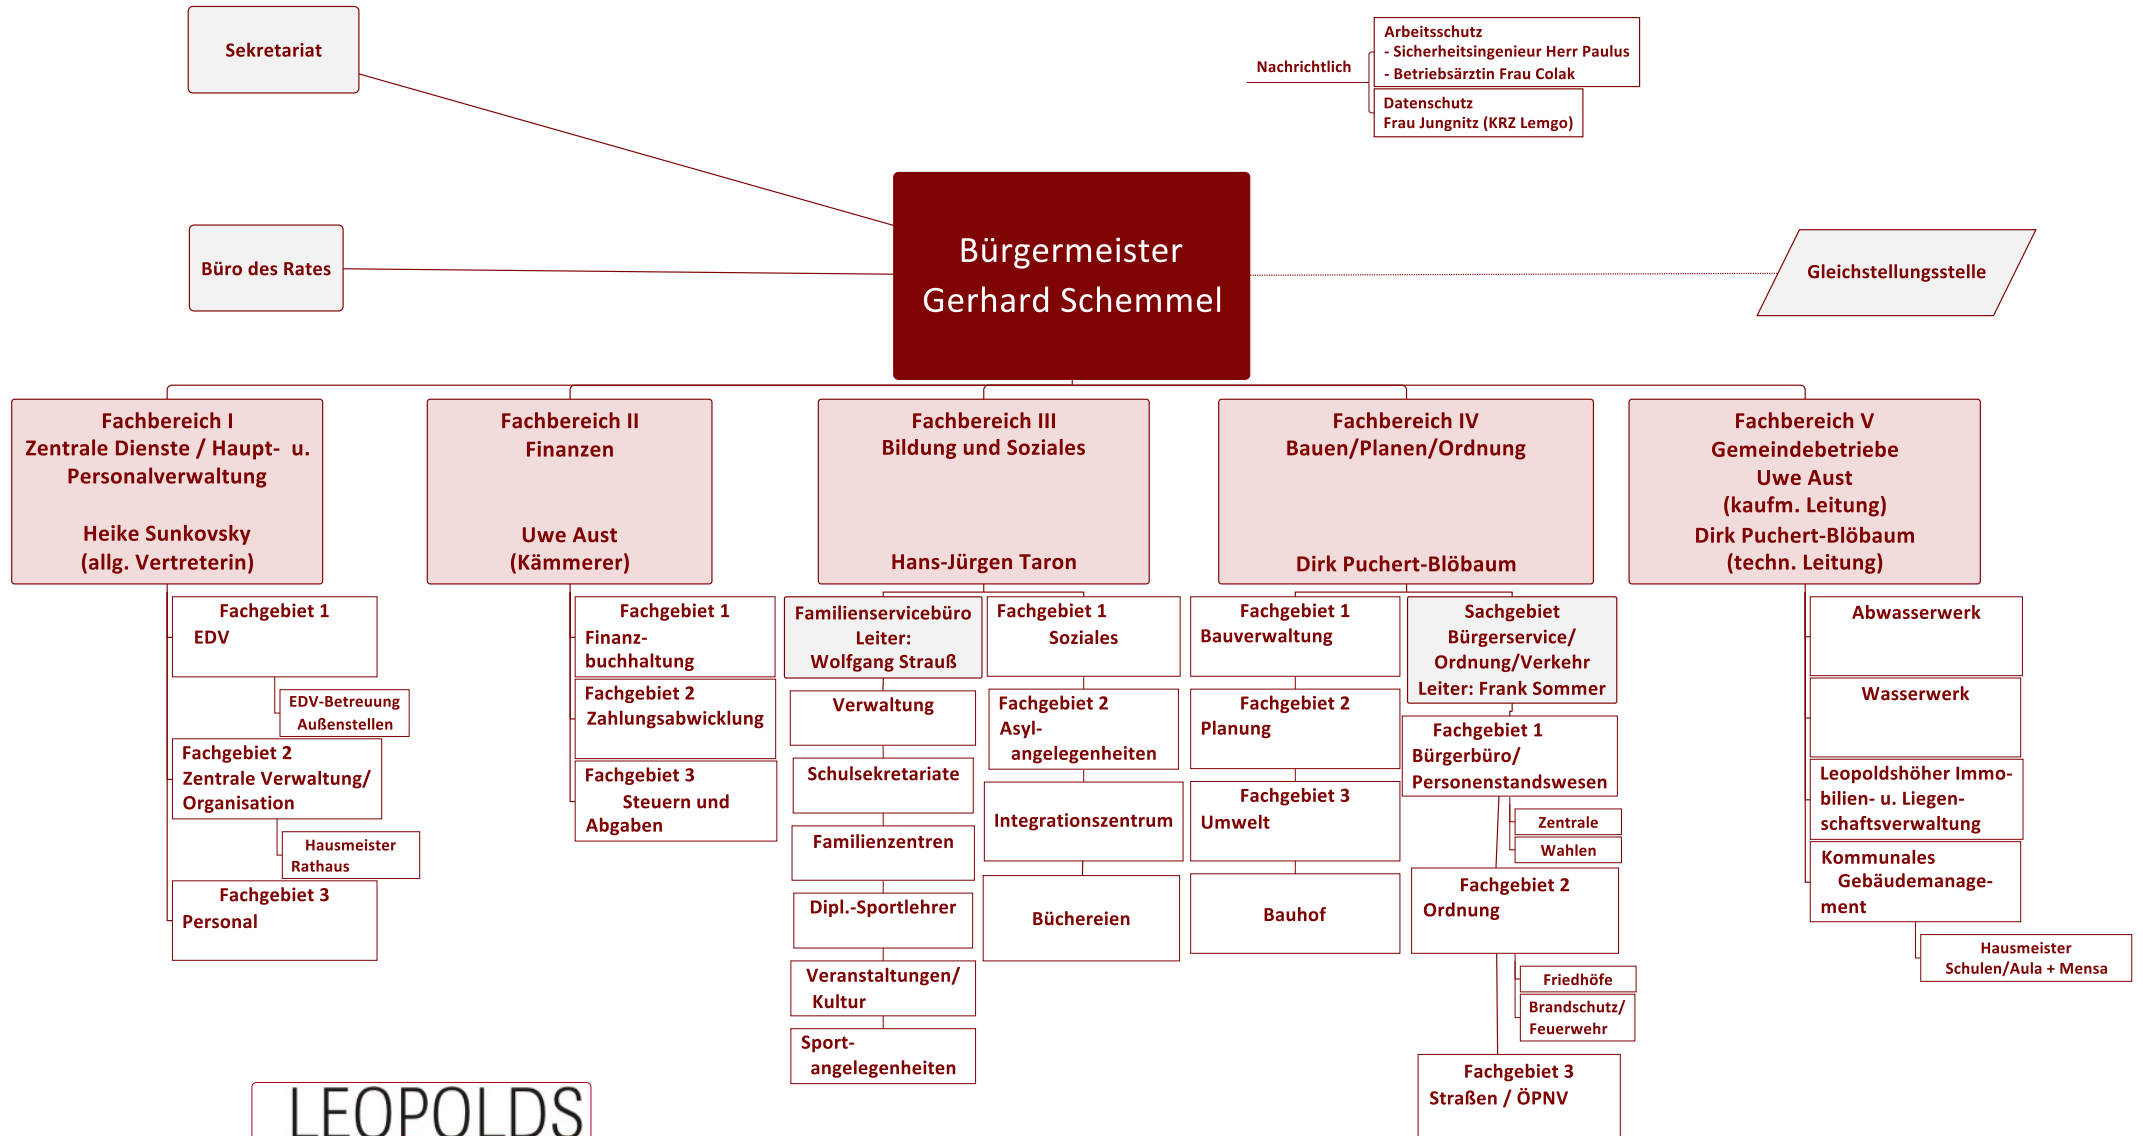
Sekretariat

Nachrichtlich

Arbeitsschutz
- Sicherheitsingenieur Herr Paulus
- Betriebsärztin Frau Colak

Datenschutz
Frau Jungnitz (KRZ Lemgo)

Büro des Rates

Bürgermeister
Gerhard Schemmel

Gleichstellungsstelle

Fachbereich I
Zentrale Dienste / Haupt- u. Personalverwaltung

Heike Sunkovsky
(allg. Vertreterin)

Fachbereich II
Finanzen

Uwe Aust
(Kämmerer)

Fachbereich III
Bildung und Soziales

Hans-Jürgen Taron

Fachbereich IV
Bauen/Planen/Ordnung

Dirk Puchert-Blöbaum

Fachbereich V
Gemeindebetriebe
Uwe Aust
(kaufm. Leitung)
Dirk Puchert-Blöbaum
(techn. Leitung)

Fachgebiet 1
EDV

EDV-Betreuung
Außenstellen

Fachgebiet 2
Zentrale Verwaltung/
Organisation

Hausmeister
Rathaus

Fachgebiet 3
Personal

Fachgebiet 1
Finanz-
buchhaltung

Fachgebiet 2
Zahlungsabwicklung

Fachgebiet 3
Steuern und
Abgaben

Familienservicebüro
Leiter:
Wolfgang Strauß

Verwaltung

Schulsekretariate

Familienzentren

Dipl.-Sportlehrer

Veranstaltungen/
Kultur

Sport-
angelegenheiten

Fachgebiet 1
Soziales

Fachgebiet 2
Asyl-
angelegenheiten

Integrationszentrum

Büchereien

Fachgebiet 1
Bauverwaltung

Fachgebiet 2
Planung

Fachgebiet 3
Umwelt

Bauhof

Sachgebiet
Bürgerservice/
Ordnung/Verkehr
Leiter: Frank Sommer

Fachgebiet 1
Bürgerbüro/
Personenstandswesen

Zentrale

Wahlen

Fachgebiet 2
Ordnung

Friedhöfe

Brandschutz/
Feuerwehr

Fachgebiet 3
Straßen / ÖPNV

Abwasserwerk

Wasserwerk

Leopoldshöher Immobilien- u. Liegenschaftsverwaltung

Kommunales
Gebäudemanagement

Hausmeister
Schulen/Aula + Mensa

LEOPOLDS